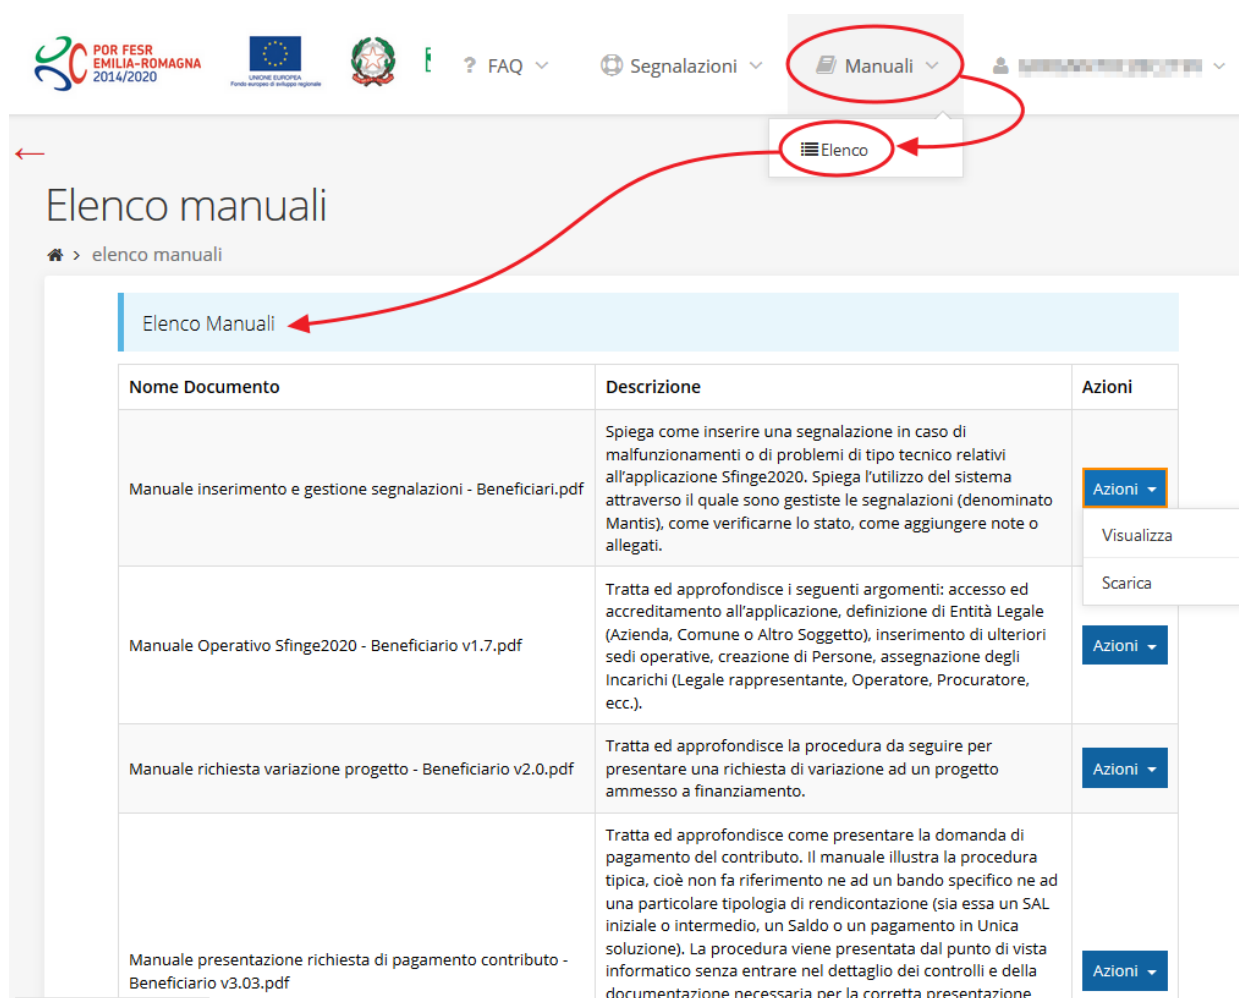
POR FESR EMILIA-ROMAGNA 2014/2020

UNIONE EUROPEA Fondo europeo di sviluppo regionale

FAQ

Segnalazioni

Manuali

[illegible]

Elenco

←

Elenco manuali

elenco manuali

Elenco Manuali

| Nome Documento | Descrizione | Azioni |
|---|---|---|
| Manuale inserimento e gestione segnalazioni - Beneficiari.pdf | Spiega come inserire una segnalazione in caso di malfunzionamenti o di problemi di tipo tecnico relativi all'applicazione Sfinge2020. Spiega l'utilizzo del sistema attraverso il quale sono gestiste le segnalazioni (denominato Mantis), come verificarne lo stato, come aggiungere note o allegati. | Azioni Visualizza Scarica |
| Manuale Operativo Sfinge2020 - Beneficiario v1.7.pdf | Tratta ed approfondisce i seguenti argomenti: accesso ed accreditamento all'applicazione, definizione di Entità Legale (Azienda, Comune o Altro Soggetto), inserimento di ulteriori sedi operative, creazione di Persone, assegnazione degli Incarichi (Legale rappresentante, Operatore, Procuratore, ecc.). | Azioni |
| Manuale richiesta variazione progetto - Beneficiario v2.0.pdf | Tratta ed approfondisce la procedura da seguire per presentare una richiesta di variazione ad un progetto ammesso a finanziamento. | Azioni |
| Manuale presentazione richiesta di pagamento contributo - Beneficiario v3.03.pdf | Tratta ed approfondisce come presentare la domanda di pagamento del contributo. Il manuale illustra la procedura tipica, cioè non fa riferimento ne ad un bando specifico ne ad una particolare tipologia di rendicontazione (sia essa un SAL iniziale o intermedio, un Saldo o un pagamento in Unica soluzione). La procedura viene presentata dal punto di vista informatico senza entrare nel dettaglio dei controlli e della documentazione necessaria per la corretta presentazione | Azioni |